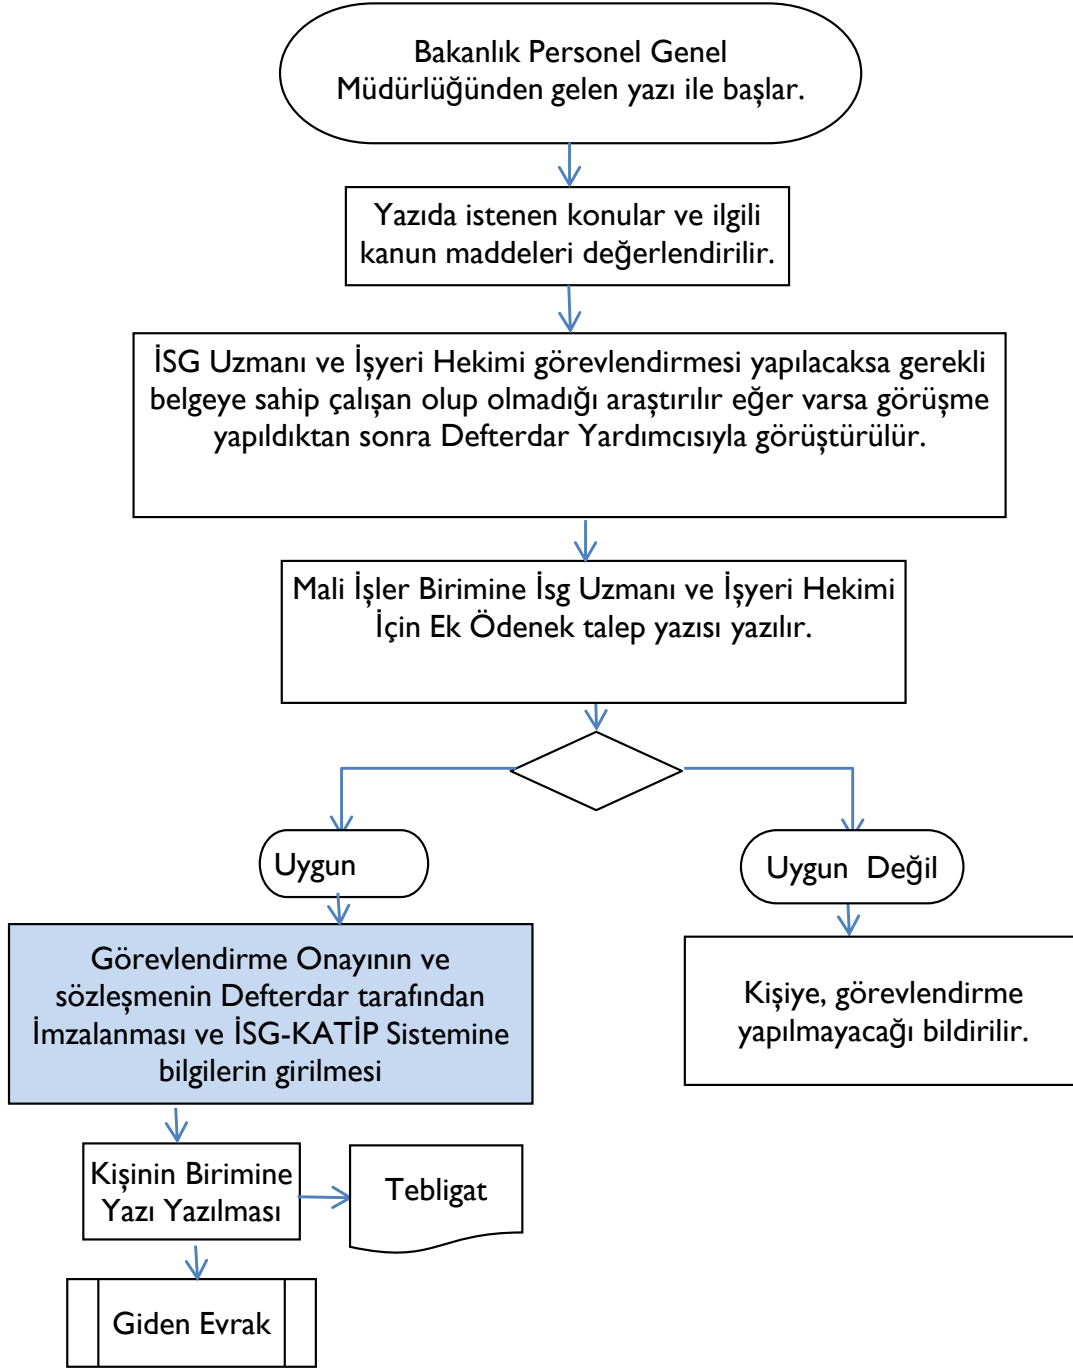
Bakanlık Personel Genel Müdürlüğünden gelen yazı ile başlar.

Yazıda istenen konular ve ilgili kanun maddeleri değerlendirilir.

İSG Uzmanı ve İşyeri Hekimi görevlendirmesi yapılacaksa gerekli belgeye sahip çalışan olup olmadığı araştırılır eğer varsa görüşme yapıldıktan sonra Defterdar Yardımcısıyla görüştürülür.

Mali İşler Birimine İsg Uzmanı ve İşyeri Hekimi İçin Ek Ödenek talep yazısı yazılır.

Uygun

Uygun Değil

Görevlendirme Onayının ve sözleşmenin Defterdar tarafından İmzalanması ve İSG-KATİP Sistemine bilgilerin girilmesi

Kişiye, görevlendirme yapılmayacağı bildirilir.

Kişinin Birimine Yazı Yazılması

Tebligat

Giden Evrak